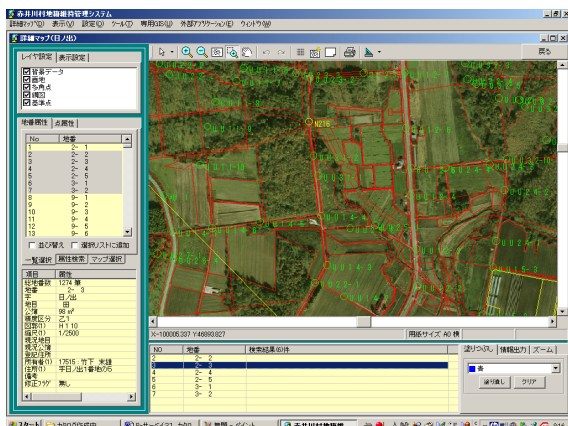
森井川村地籍総管理システム
詳細マップ(M) 表示(V) 設定(S) ツール(T) 専用GIS(U) 外部アプリケーション(E) ウィンドウ(W)
詳細マップ(日ノ出)
戻る
レイヤ設定 表示設定
背景データ
筆界
多角点
地番
基準点
地番属性 点属性
| No | 地番 |
|---|---|
| 1 | 2- 1 |
| 2 | 2- 2 |
| 3 | 2- 3 |
| 4 | 2- 4 |
| 5 | 2- 5 |
| 6 | 3- 1 |
| 7 | 3- 2 |
| 8 | 9- 1 |
| 9 | 9- 2 |
| 10 | 9- 3 |
| 11 | 9- 4 |
| 12 | 9- 5 |
| 13 | 9- 6 |
並び替え 選択リストに追加
一覧選択 属性検索 マップ選択
| 項目 | 属性 |
|---|---|
| 総地番数 | 1274 筆 |
| 地番 | 2- 3 |
| 字 | 日ノ出 |
| 地目 | 田 |
| 公簿 | 98 m² |
| 精度区分 | Z1 |
| 図郭(1) | H 1 10 |
| 縮尺(1) | 1/2500 |
| 現況地目 | |
| 現況公簿 | |
| 登記住所 | |
| 所有者(1) | 17515 : 竹下 末雄 |
| 住所(1) | 字日ノ出1番地の5 |
| 備考 | |
| 修正フラグ | 無し |
N238
X=-100005.337 Y:46893.827
用紙サイズ A0 横
| NO | 地番 | 検索結果(6)件 |
|---|---|---|
| 1 | 2- 2 | |
| 2 | 2- 3 | |
| 3 | 2- 4 | |
| 4 | 2- 5 | |
| 5 | 3- 1 | |
| 6 | 3- 2 | |
塗りつぶし 情報出力 ズーム
青
塗り直し クリア
スタート